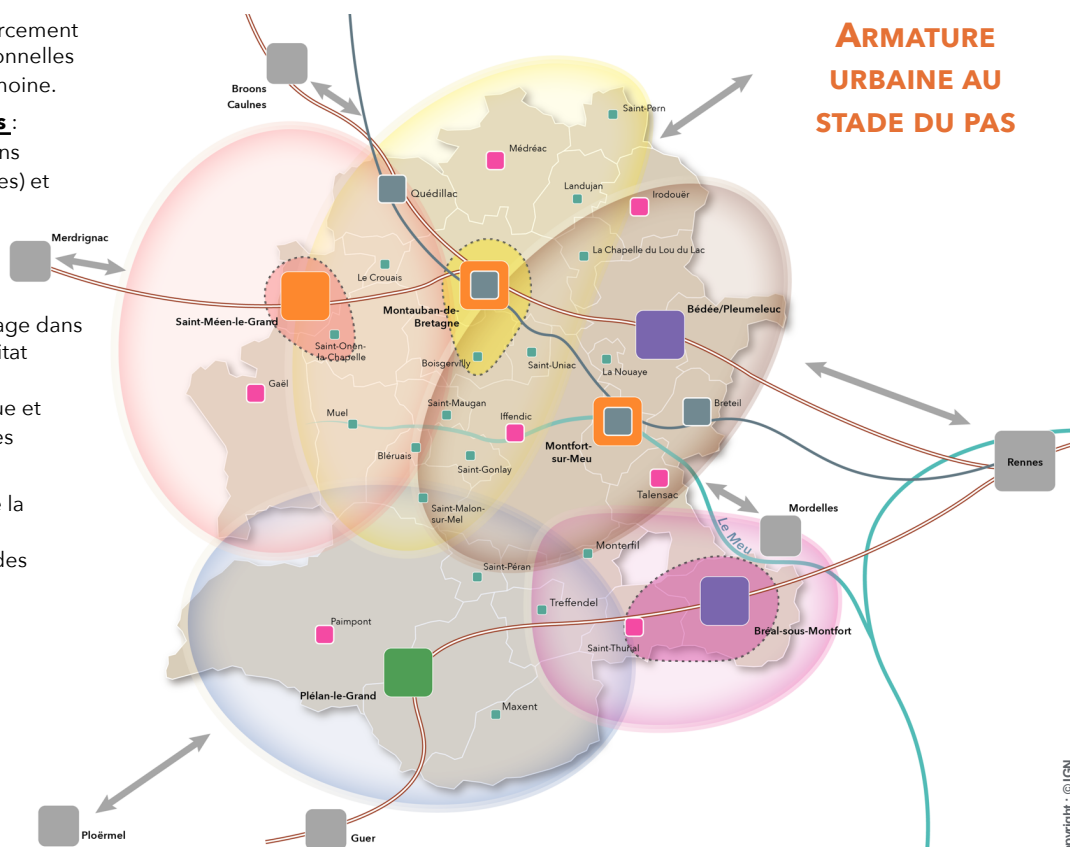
rcement
onnelles
moine.

s :
ns
es) et

age dans
itat

ue et
es

e la

des

ARMATURE URBAINE AU STADE DU PAS

Broons
Caulnes

Saint-Pern

Médréac

Québriac

Québillac

Landujan

Irodouër

Merdrignac

La Chapelle du Lou du Lac

Le Crouais

Saint-Méen-le-Grand

Montauban-de-Bretagne

Bédée/Pleumeleuc

Saint-Onen-la-Chapelle

Boisgervilly

Saint-Uniac

La Nouaye

Gaël

Saint-Maugan

Breteil

Muel

Iffendic

Montfort-sur-Meu

Rennes

Bléruais

Saint-Gonlay

Talensac

Saint-Malon-sur-Mel

Mordelles

Le Meu

Monterfil

Saint-Péran

Treffendel

Paimpont

Saint-Thurial

Bréal-sous-Montfort

Plélan-le-Grand

Maxent

Ploërmel

Guer

Copyright : ©IGN